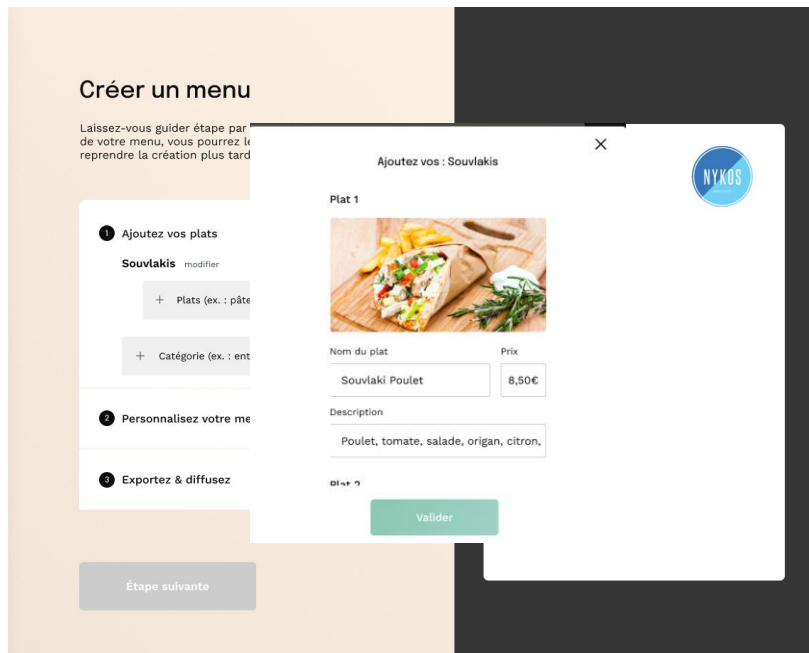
Créer un menu

Laissez-vous guider étape par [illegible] de votre menu, vous pourrez le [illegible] reprendre la création plus tard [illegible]

1 Ajoutez vos plats

Souvlakis modifier

+ Plats (ex. : pâte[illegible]

+ Catégorie (ex. : ent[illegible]

2 Personnalisez votre me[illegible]

3 Exportez & diffusez

Étape suivante

Ajoutez vos : Souvlakis

×

NYKOS

Plat 1

Nom du plat

Souvlaki Poulet

Prix

8,50€

Description

Poulet, tomate, salade, origan, citron,

Plat 2

Valider